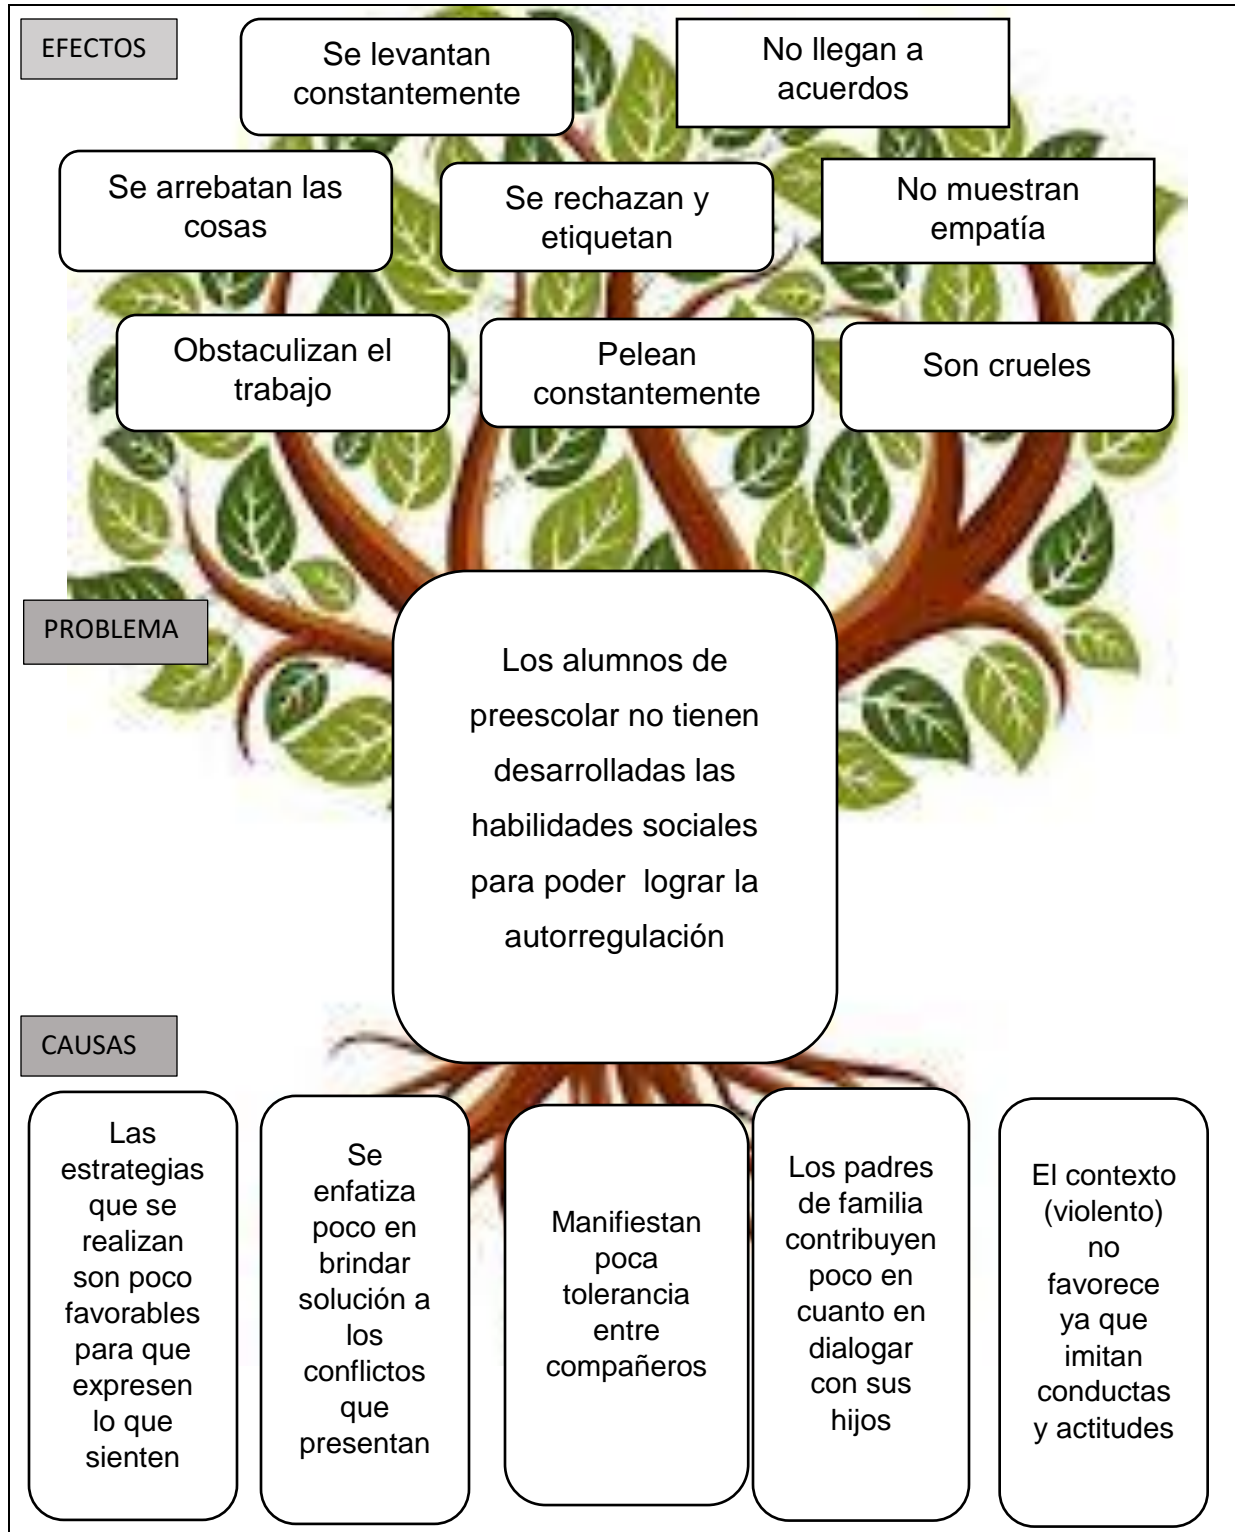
EFECTOS

Se levantan constantemente

No llegan a acuerdos

Se arrebatan las cosas

Se rechazan y etiquetan

No muestran empatía

Obstaculizan el trabajo

Pelean constantemente

Son crueles

PROBLEMA

Los alumnos de preescolar no tienen desarrolladas las habilidades sociales para poder lograr la autorregulación

CAUSAS

Las estrategias que se realizan son poco favorables para que expresen lo que sienten

Se enfatiza poco en brindar solución a los conflictos que presentan

Manifiestan poca tolerancia entre compañeros

Los padres de familia contribuyen poco en cuanto en dialogar con sus hijos

El contexto (violento) no favorece ya que imitan conductas y actitudes